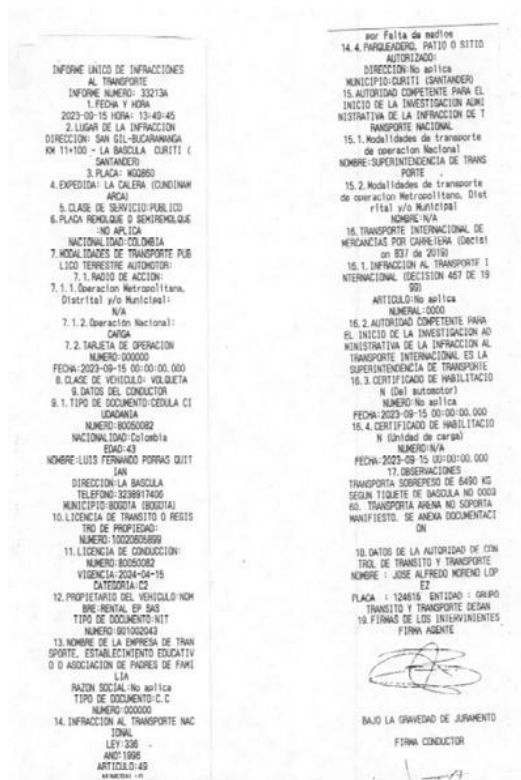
INFORME UNICO DE INFRACCIONES AL TRANSPORTE
INFORME NUMERO: 33213A
1.FECHA Y HORA
2023-09-15 HORA: 13:49:45
2.LUGAR DE LA INFRACCION
DIRECCION: SAN GIL-BUCARAMANGA KM 11+100 - LA BASCULA CURITI ( SANTANDER)
3.PLACA: WGQ860
4.EXPEDIDA: LA CALERA (CUNDINAMARCA)
5.CLASE DE SERVICIO:PUBLICO
6.PLACA REMOLQUE O SEMIREMOLQUE :NO APLICA
NACIONALIDAD:COLOMBIA
7.MODALIDADES DE TRANSPORTE PUBLICO TERRESTRE AUTOMOTOR:
7.1.RADIO DE ACCION:
7.1.1.Operacion Metropolitana, Distrital y/o Municipal:
N/A
7.1.2.Operacion Nacional:
CARGA
7.2.TARJETA DE OPERACION
NUMERO:000000
FECHA:2023-09-15 00:00:00.000
8.CLASE DE VEHICULO: VOLQUETA
9.DATOS DEL CONDUCTOR
9.1.TIPO DE DOCUMENTO:CEDULA CIUDADANIA
NUMERO:80050082
NACIONALIDAD:Colombia
EDAD:43
NOMBRE:LUIS FERNANDO PORRAS QUITIAN
DIRECCION:LA BASCULA
TELEFONO:3238917406
MUNICIPIO:BOGOTA (BOGOTA)
10.LICENCIA DE TRANSITO O REGISTRO DE PROPIEDAD:
NUMERO:10020805899
11.LICENCIA DE CONDUCCION:
NUMERO:80050082
VIGENCIA:2024-04-15
CATEGORIA:C2
12.PROPIETARIO DEL VEHICULO:NOMBRE:RENTAL EP SAS
TIPO DE DOCUMENTO:NIT
NUMERO:901002043
13.NOMBRE DE LA EMPRESA DE TRANSPORTE, ESTABLECIMIENTO EDUCATIVO O ASOCIACION DE PADRES DE FAMILIA
RAZON SOCIAL:No aplica
TIPO DE DOCUMENTO:C.C
NUMERO:000000
14.INFRACCION AL TRANSPORTE NACIONAL
LEY:336
AÑO:1996
ARTICULO:49
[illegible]

por Falta de medios
14.4.PARQUEADERO, PATIO O SITIO AUTORIZADO:
DIRECCION:No aplica
MUNICIPIO:CURITI (SANTANDER)
15.AUTORIDAD COMPETENTE PARA EL INICIO DE LA INVESTIGACION ADMINISTRATIVA DE LA INFRACCION DE TRANSPORTE NACIONAL
15.1.Modalidades de transporte de operacion Nacional
NOMBRE:SUPERINTENDENCIA DE TRANSPORTE
15.2.Modalidades de transporte de operacion Metropolitana, Distrital y/o Municipal
NOMBRE:N/A
16.TRANSPORTE INTERNACIONAL DE MERCANCIAS POR CARRETERA (Decision 837 de 2019)
16.1.INFRACCION AL TRANSPORTE INTERNACIONAL (DECISION 467 DE 1999)
ARTICULO:No aplica
NUMERAL:0000
16.2.AUTORIDAD COMPETENTE PARA EL INICIO DE LA INVESTIGACION ADMINISTRATIVA DE LA INFRACCION AL TRANSPORTE INTERNACIONAL ES LA SUPERINTENDENCIA DE TRANSPORTE
16.3.CERTIFICADO DE HABILITACION (Del automotor)
NUMERO:No aplica
FECHA:2023-09-15 00:00:00.000
16.4.CERTIFICADO DE HABILITACION (Unidad de carga)
NUMERO:N/A
FECHA:2023-09-15 00:00:00.000
17.OBSERVACIONES
TRANSPORTA SOBREPESO DE 6490 KG SEGUN TIQUETE DE BASCULA NO 000360. TRANSPORTA ARENA NO SOPORTA MANIFIESTO. SE ANEXA DOCUMENTACION

18.DATOS DE LA AUTORIDAD DE CONTROL DE TRANSITO Y TRANSPORTE
NOMBRE : JOSE ALFREDO MORENO LOPEZ
PLACA : 124616 ENTIDAD : GRUPO TRANSITO Y TRANSPORTE DESAN
19.FIRMAS DE LOS INTERVINIENTES
FIRMA AGENTE

BAJO LA GRAVEDAD DE JURAMENTO
FIRMA CONDUCTOR